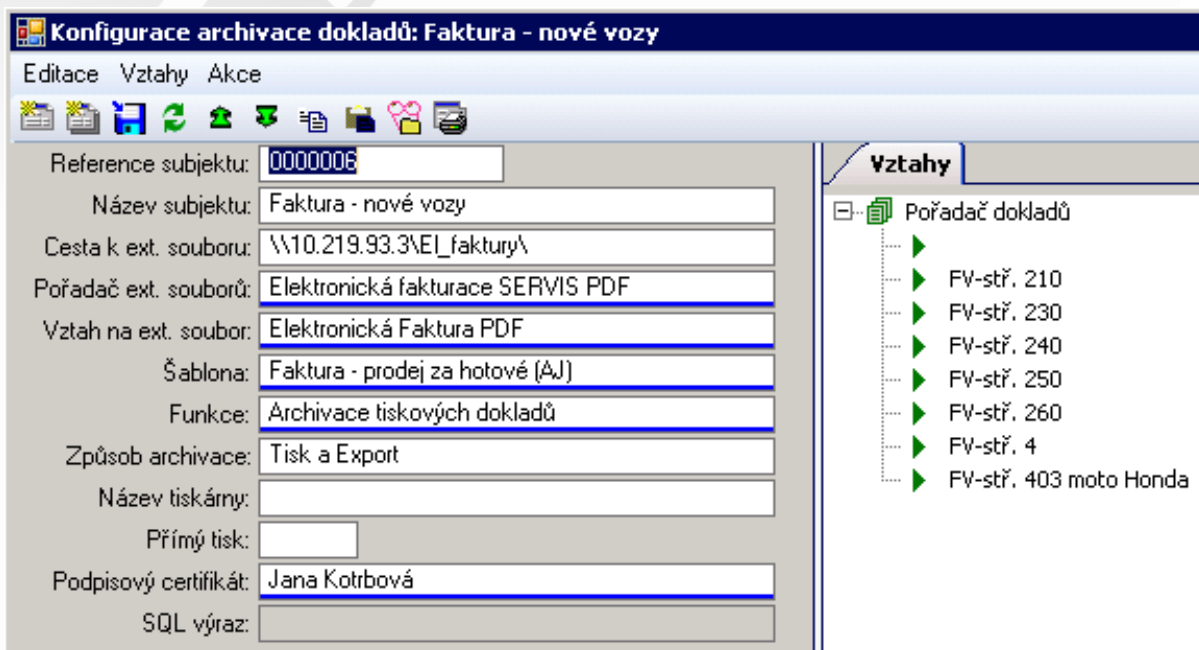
Konfigurace archivace dokladů: Faktura - nové vozy

Editace Vztahy Akce

Reference subjektu: 0000006
Název subjektu: Faktura - nové vozy
Cesta k ext. souboru: \\10.219.93.3\El_faktury\
Pořadač ext. souborů: Elektronická fakturace SERVIS PDF
Vztah na ext. soubor: Elektronická Faktura PDF
Šablona: Faktura - prodej za hotové (AJ)
Funkce: Archivace tiskových dokladů
Způsob archivace: Tisk a Export
Název tiskárny:
Přímý tisk:
Podpisový certifikát: Jana Kotrbová
SQL výraz:

Vztahy

Pořadač dokladů
FV-stř. 210
FV-stř. 230
FV-stř. 240
FV-stř. 250
FV-stř. 260
FV-stř. 4
FV-stř. 403 moto Honda